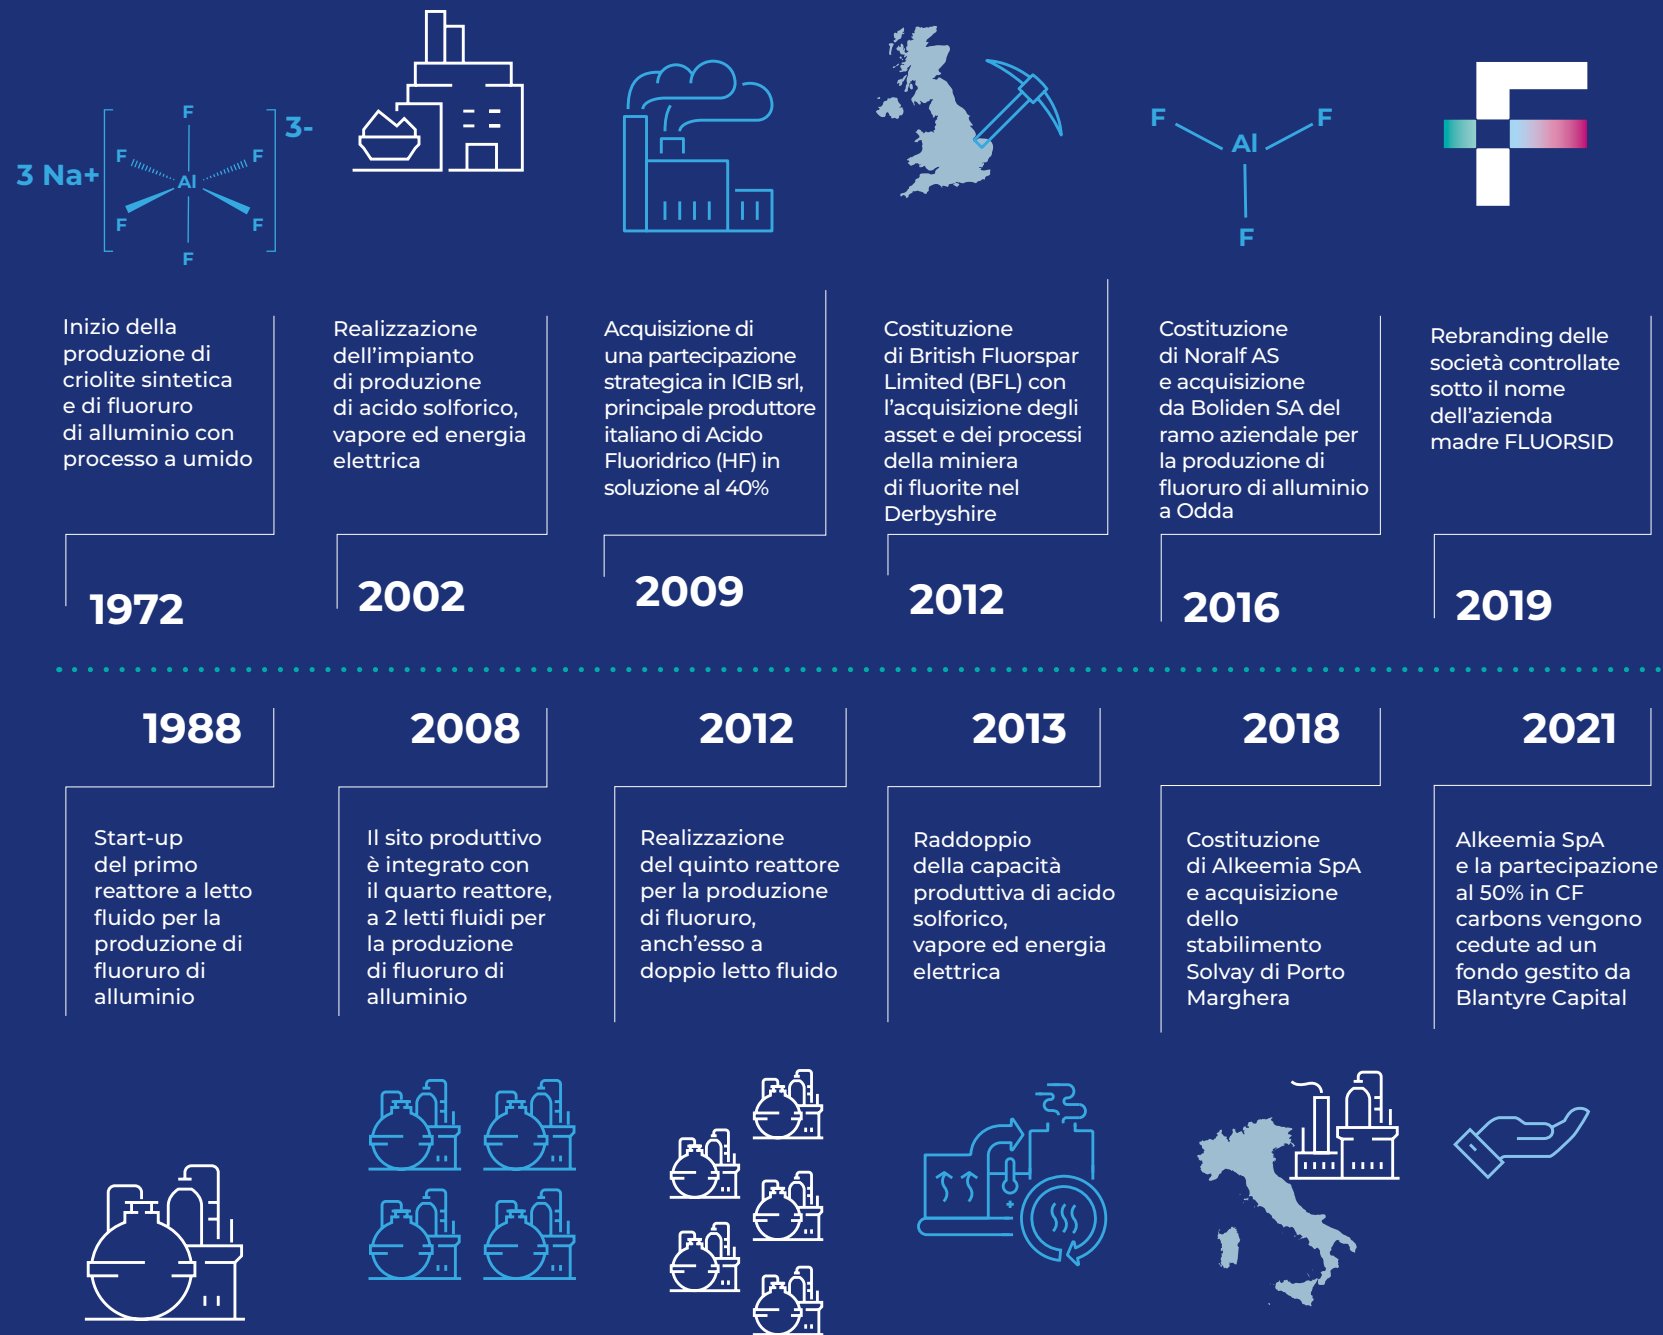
3 Na+ F F F Al F F F 3-

F Al F F

Inizio della produzione di criolite sintetica e di fluoruro di alluminio con processo a umido

1972

Realizzazione dell'impianto di produzione di acido solforico, vapore ed energia elettrica

2002

Acquisizione di una partecipazione strategica in ICIB srl, principale produttore italiano di Acido Fluoridrico (HF) in soluzione al 40%

2009

Costituzione di British Fluorspar Limited (BFL) con l'acquisizione degli asset e dei processi della miniera di fluorite nel Derbyshire

2012

Costituzione di Noralf AS e acquisizione da Boliden SA del ramo aziendale per la produzione di fluoruro di alluminio a Odda

2016

Rebranding delle società controllate sotto il nome dell'azienda madre FLUORSID

2019

1988

Start-up del primo reattore a letto fluido per la produzione di fluoruro di alluminio

2008

Il sito produttivo è integrato con il quarto reattore, a 2 letti fluidi per la produzione di fluoruro di alluminio

2012

Realizzazione del quinto reattore per la produzione di fluoruro, anch'esso a doppio letto fluido

2013

Raddoppio della capacità produttiva di acido solforico, vapore ed energia elettrica

2018

Costituzione di Alkeemia SpA e acquisizione dello stabilimento Solvay di Porto Marghera

2021

Alkeemia SpA e la partecipazione al 50% in CF carbons vengono cedute ad un fondo gestito da Blantyre Capital